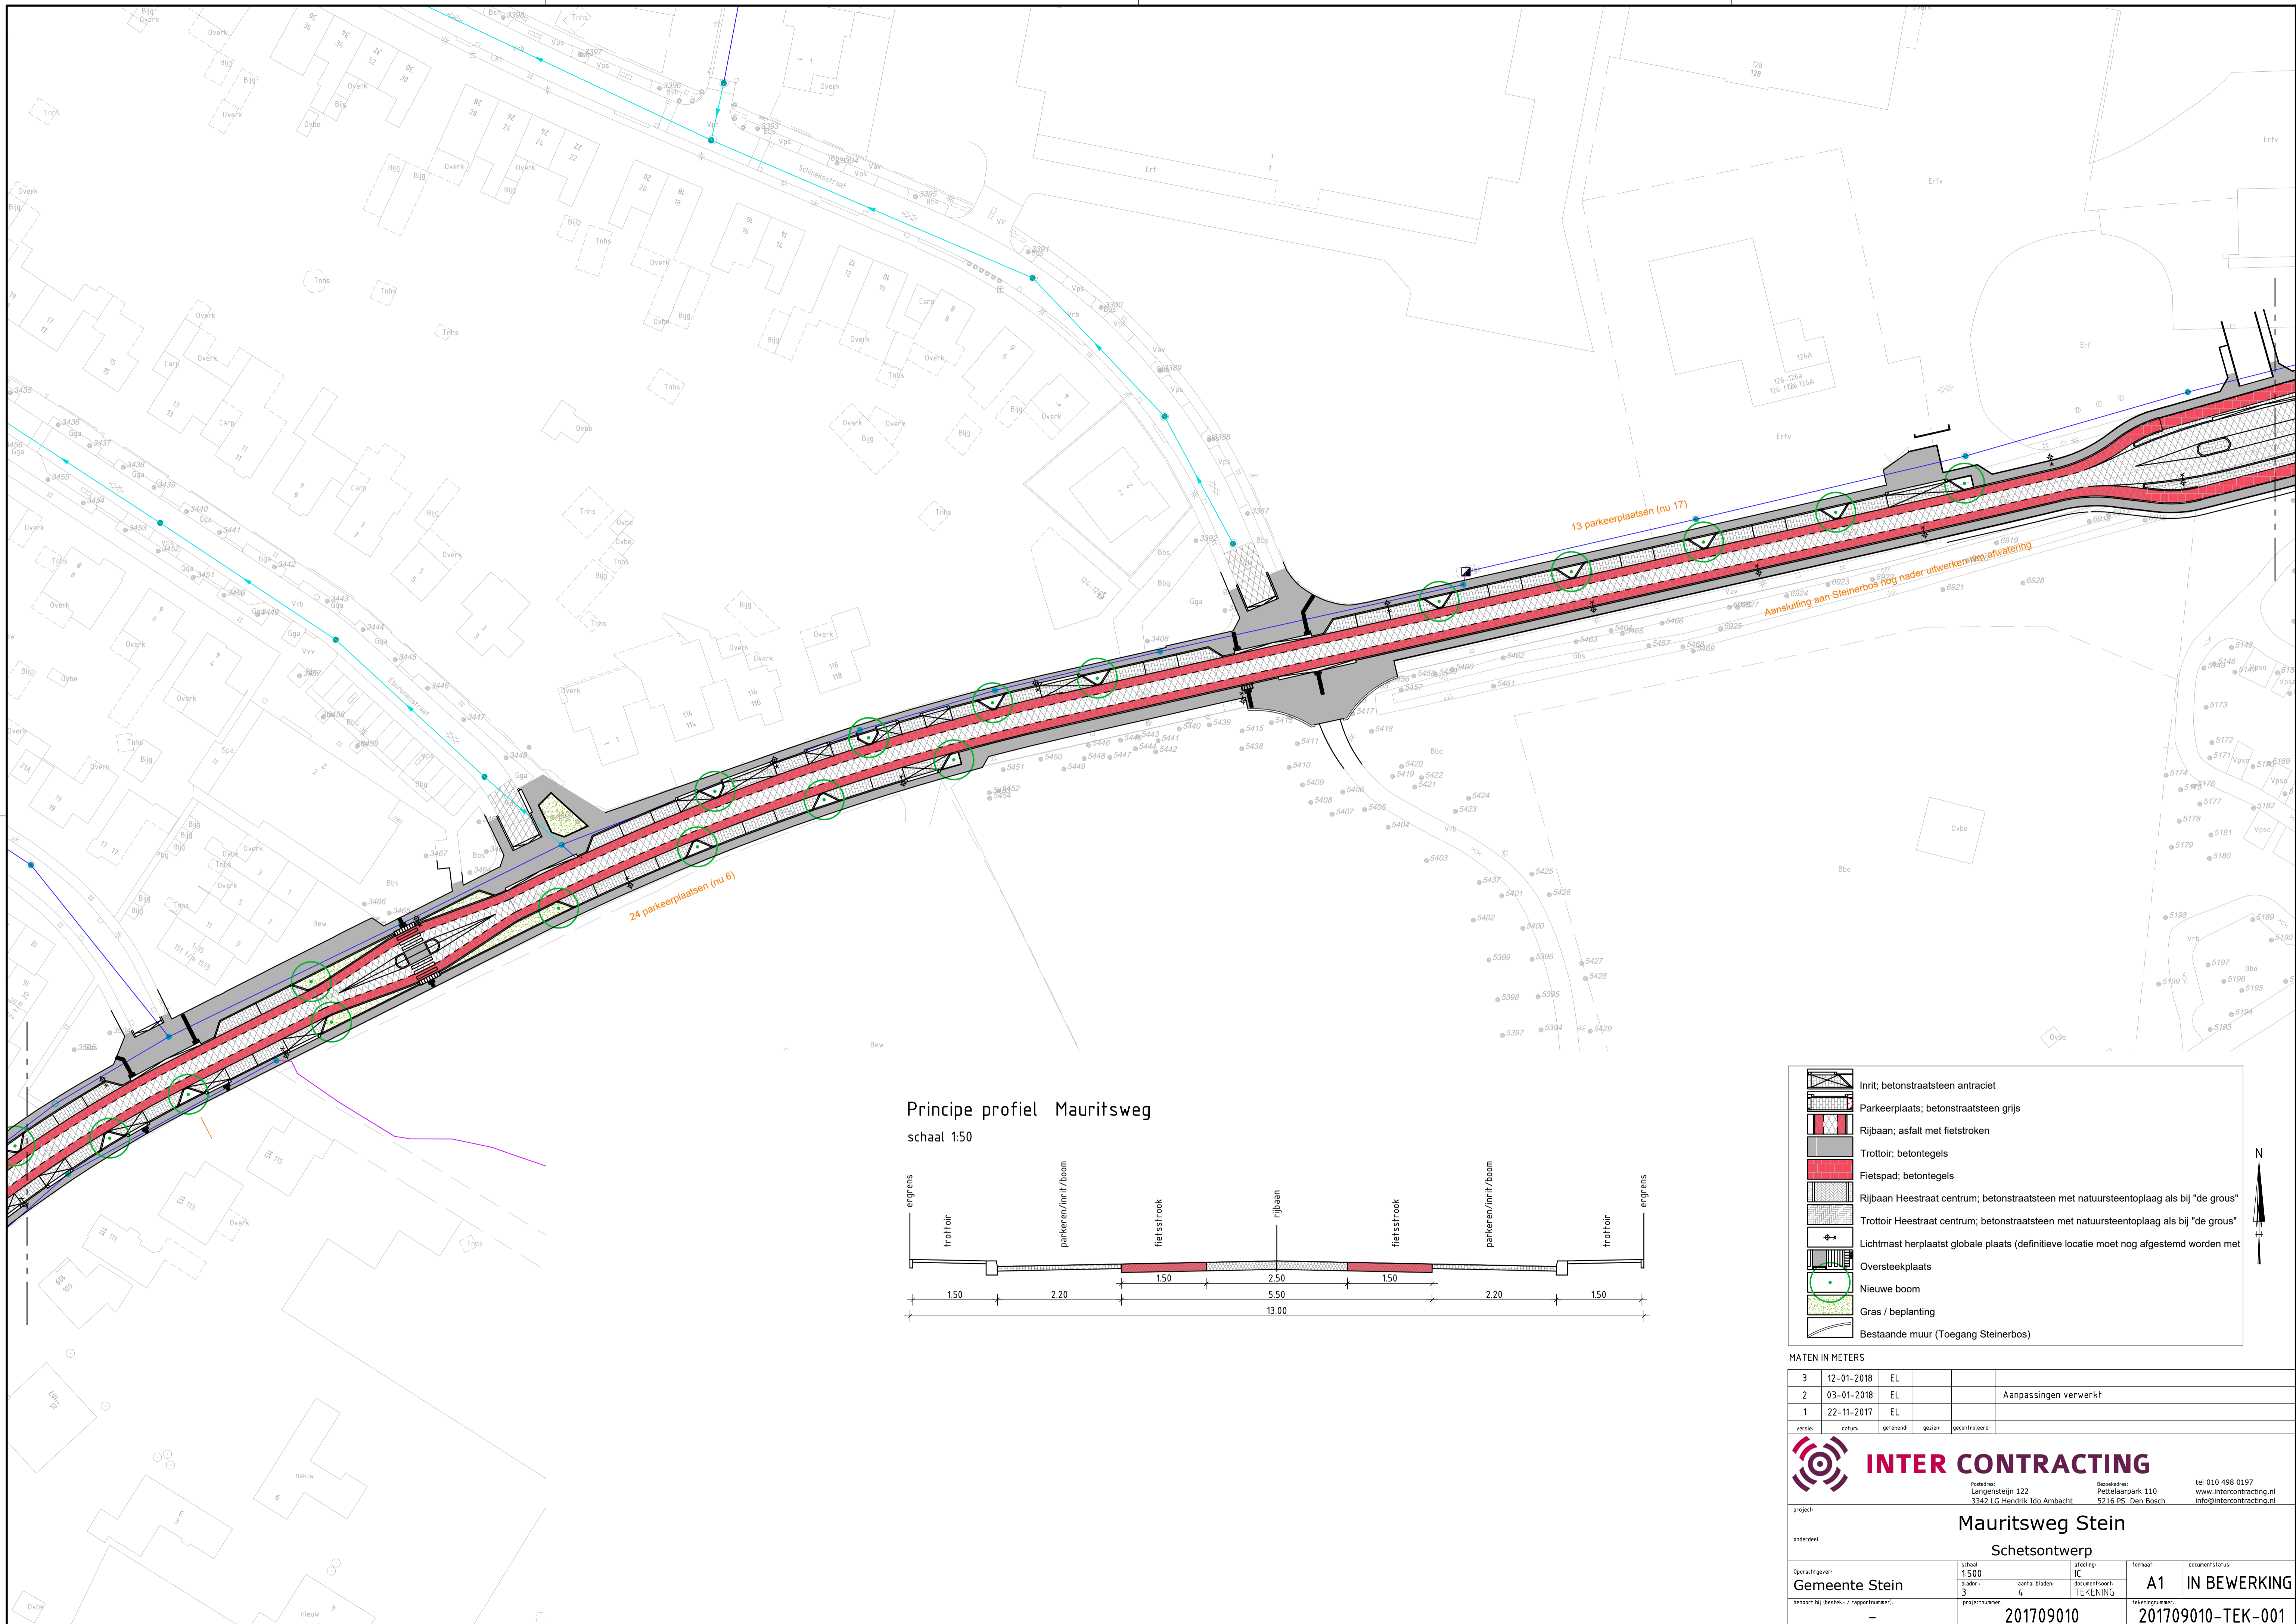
13 parkeerplaatsen (nu 17)

Aansluiting aan Steinerbos nog nader uitwerken ivm afwatering

24 parkeerplaatsen (nu 6)

Schinkelstraat

Principe profiel Mauritsweg
schaal 1:50

| ergrens | trottoir | parkeren/inrit/boom | fietsstrook | rijbaan | fietsstrook | parkeren/inrit/boom | trottoir | ergrens |
|---|---|---|---|---|---|---|---|---|
| | 1.50 | 2.20 | 1.50 | 2.50 | 1.50 | 2.20 | 1.50 | |

5.50
13.00

Inrit; betonstraatsteen antraciet
Parkeerplaats; betonstraatsteen grijs
Rijbaan; asfalt met fietstroken
Trottoir; betontegels
Fietspad; betontegels
Rijbaan Heestraat centrum; betonstraatsteen met natuursteentoplaag als bij "de grous"
Trottoir Heestraat centrum; betonstraatsteen met natuursteentoplaag als bij "de grous"
Lichtmast herplaatst globale plaats (definitieve locatie moet nog afgestemd worden met
Oversteekplaats
Nieuwe boom
Gras / beplanting
Bestaande muur (Toegang Steinerbos)

N

MATEN IN METERS

| 3 | 12-01-2018 | EL | | | |
|---|---|---|---|---|---|
| 2 | 03-01-2018 | EL | | | Aanpassingen verwerkt |
| 1 | 22-11-2017 | EL | | | |
| versie: | datum: | getekend: | gezien: | gecontroleerd: | |

INTER CONTRACTING
Postadres: Langensteijn 122 3342 LG Hendrik Ido Ambacht
Bezoekadres: Pettelaarpark 110 5216 PS Den Bosch
tel 010 498 0197 www.intercontracting.nl info@intercontracting.nl

project: Mauritsweg Stein
onderdeel: Schetsontwerp
Opdrachtgever: Gemeente Stein
schaal: 1:500
afdeling: IC
formaat: A1
documentstatus: IN BEWERKING
blad nr.: 3
aantal bladen: 4
documentsoort: TEKENING
behoort bij (bestek- / rapportnummer): -
projectnummer: 201709010
tekeningnummer: 201709010-TEK-001